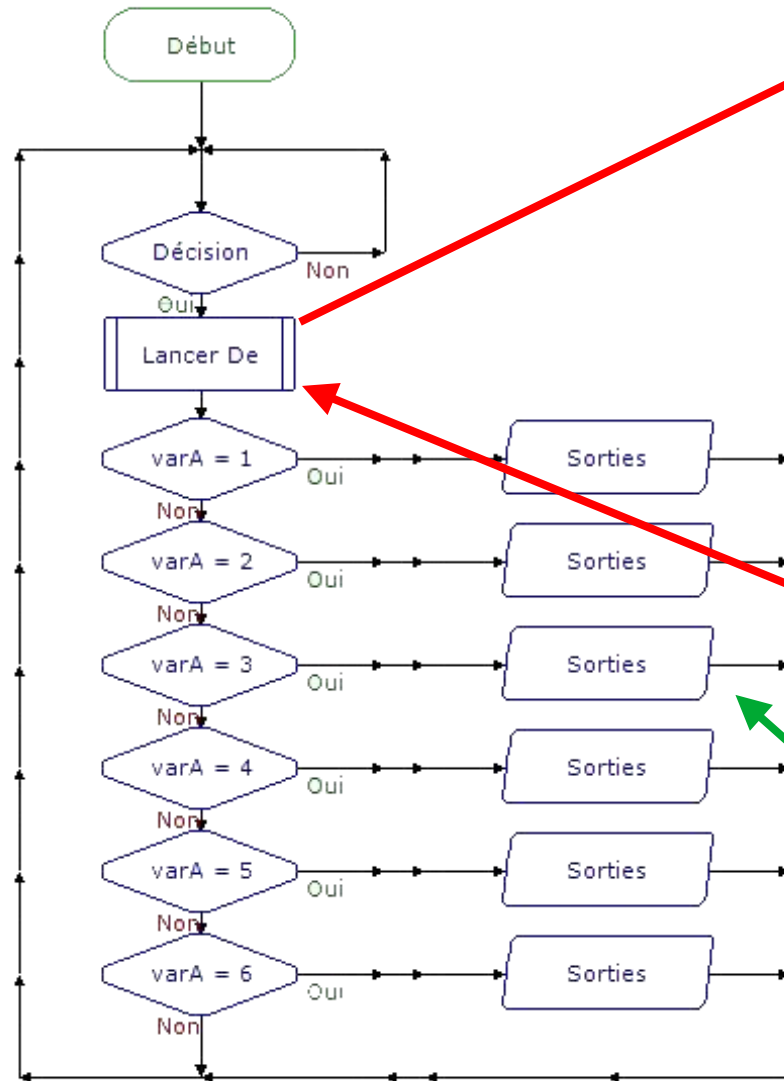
Début

Décision

Non

Oui

Lancer De

varA = 1

Oui

Sorties

Non

varA = 2

Oui

Sorties

Non

varA = 3

Oui

Sorties

Non

varA = 4

Oui

Sorties

Non

varA = 5

Oui

Sorties

Non

varA = 6

Oui

Sorties

Non